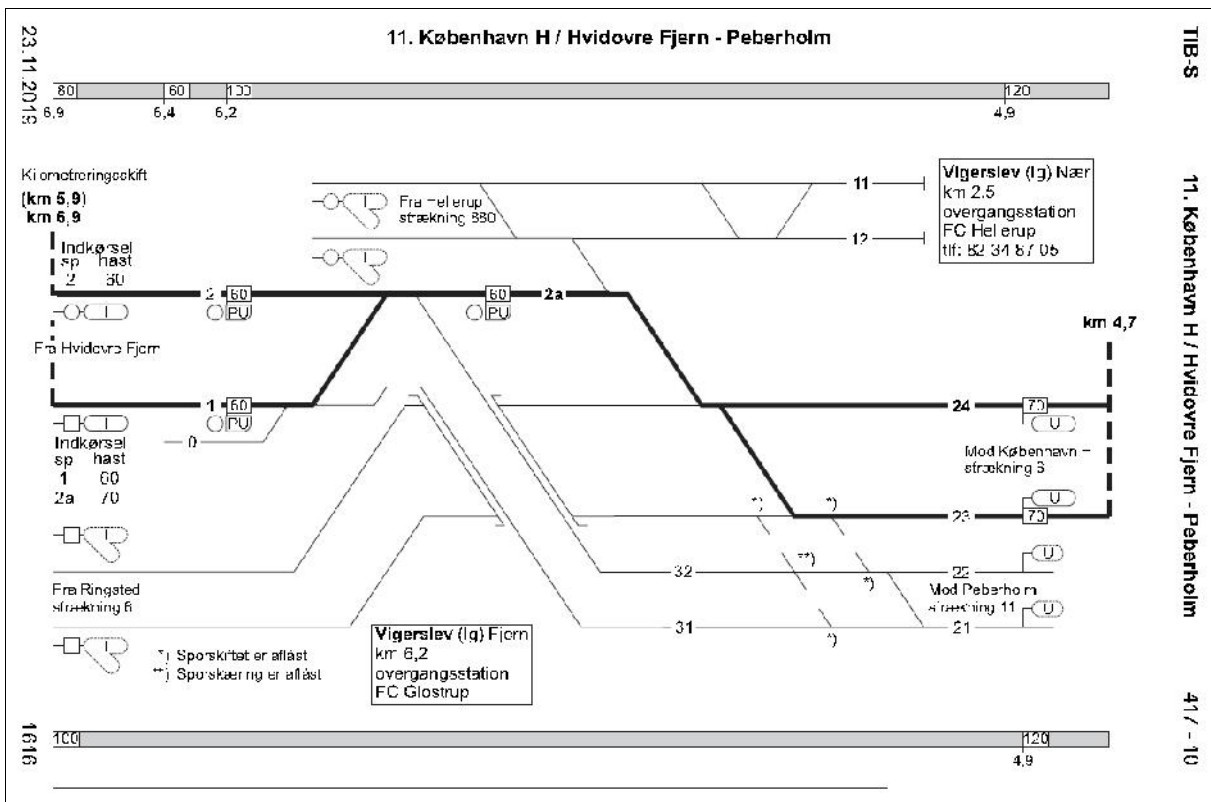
23.11.2016

11. København H / Hvidovre Fjern - Peberholm

TIB-S

80 | 60 | 100 | 120

6,9 6,4 6,2 4,9

Kilometreringsskift
(km 5,9)
km 6,9

Fra Hellerup
strækning 880

11

12

Vigerslev (lg) Nær
km 2,5
overgangsstation
FC Hellerup
tlf: 82 34 87 05

Indkørsel
sp hast
2 60

2 60
PU

60
PU

2a

km 4,7

Fra Hvidovre Fjern

1 60
PU

24

70
U

0

Indkørsel
sp hast
1 60
2a 70

Mod København -
strækning 3

*)

*)

23

U
70

**)

32

22

U

*)

Fra Ringsted
strækning 6

Mod Peberholm
strækning 11

U

31

21

*)

*) Sporskiftet er aflåst
**) Sporskæring er aflåst

Vigerslev (lg) Fjern
km 6,2
overgangsstation
FC Glostrup

11. København H / Hvidovre Fjern - Peberholm

1616

100 | 120

4,9

41 / - 10